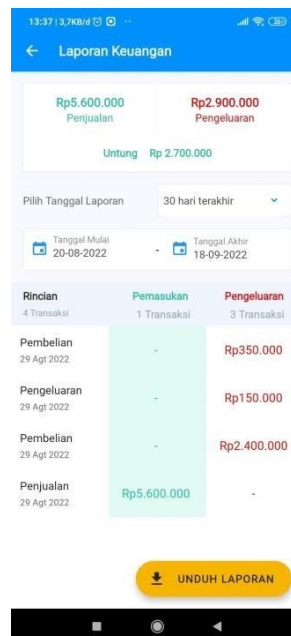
13:37 | 3,7KB/d

← Laporan Keuangan

Rp5.600.000
Penjualan

Rp2.900.000
Pengeluaran

Untung Rp 2.700.000

Pilih Tanggal Laporan
30 hari terakhir

Tanggal Mulai
20-08-2022
-
Tanggal Akhir
18-09-2022

| Rincian<br>4 Transaksi | Pemasukan<br>1 Transaksi | Pengeluaran<br>3 Transaksi |
|---|---|---|
| Pembelian<br>29 Agt 2022 | - | Rp350.000 |
| Pengeluaran<br>29 Agt 2022 | - | Rp150.000 |
| Pembelian<br>29 Agt 2022 | - | Rp2.400.000 |
| Penjualan<br>29 Agt 2022 | Rp5.600.000 | - |

UNDUH LAPORAN